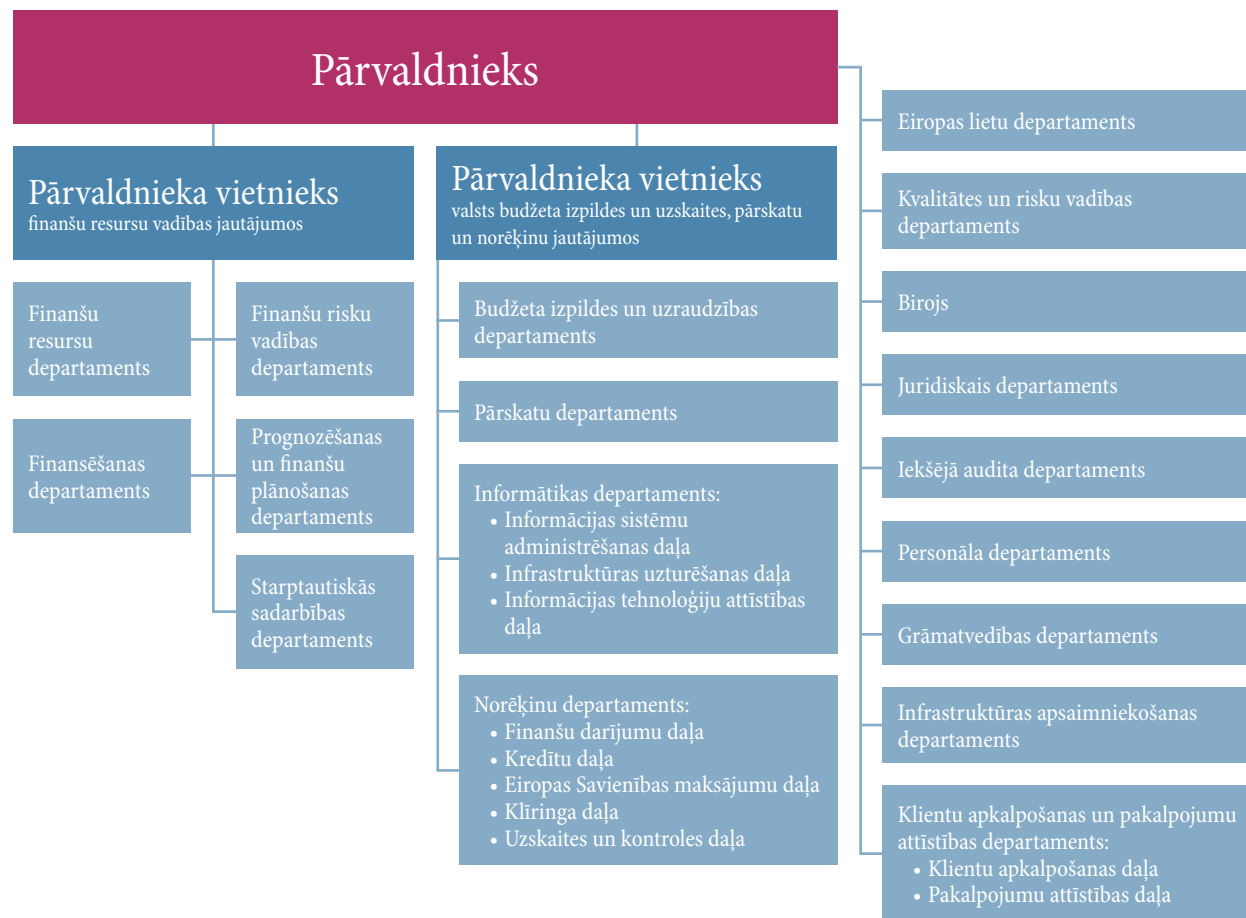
Pārvaldnieks

Pārvaldnieka vietnieks
finanšu resursu vadības jautājumos

Finanšu resursu departaments

Finanšu risku vadības departaments

Finansēšanas departaments

Prognozēšanas un finanšu plānošanas departaments

Starptautiskās sadarbības departaments

Pārvaldnieka vietnieks
valsts budžeta izpildes un uzskaites, pārskatu un norēķinu jautājumos

Budžeta izpildes un uzraudzības departaments

Pārskatu departaments

Informātikas departaments:
• Informācijas sistēmu administrēšanas daļa
• Infrastruktūras uzturēšanas daļa
• Informācijas tehnoloģiju attīstības daļa

Norēķinu departaments:
• Finanšu darījumu daļa
• Kredītu daļa
• Eiropas Savienības maksājumu daļa
• Klīringa daļa
• Uzskaites un kontroles daļa

Eiropas lietu departaments

Kvalitātes un risku vadības departaments

Birojs

Juridiskais departaments

Iekšējā audita departaments

Personāla departaments

Grāmatvedības departaments

Infrastruktūras apsaimniekošanas departaments

Klientu apkalpošanas un pakalpojumu attīstības departaments:
• Klientu apkalpošanas daļa
• Pakalpojumu attīstības daļa